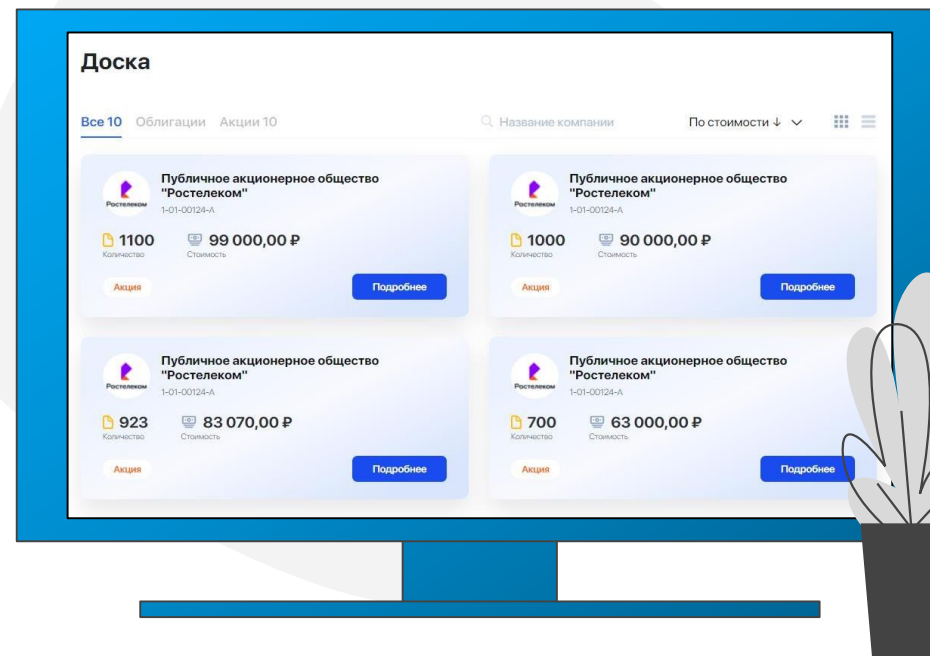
Доска

Все 10 Облигации Акции 10

Название компании

По стоимости ↓

Ростелеком
Публичное акционерное общество "Ростелеком"
1-01-00124-A
1100
Количество
99 000,00 ₽
Стоимость
Акция
Подробнее

Ростелеком
Публичное акционерное общество "Ростелеком"
1-01-00124-A
1000
Количество
90 000,00 ₽
Стоимость
Акция
Подробнее

Ростелеком
Публичное акционерное общество "Ростелеком"
1-01-00124-A
923
Количество
83 070,00 ₽
Стоимость
Акция
Подробнее

Ростелеком
Публичное акционерное общество "Ростелеком"
1-01-00124-A
700
Количество
63 000,00 ₽
Стоимость
Акция
Подробнее